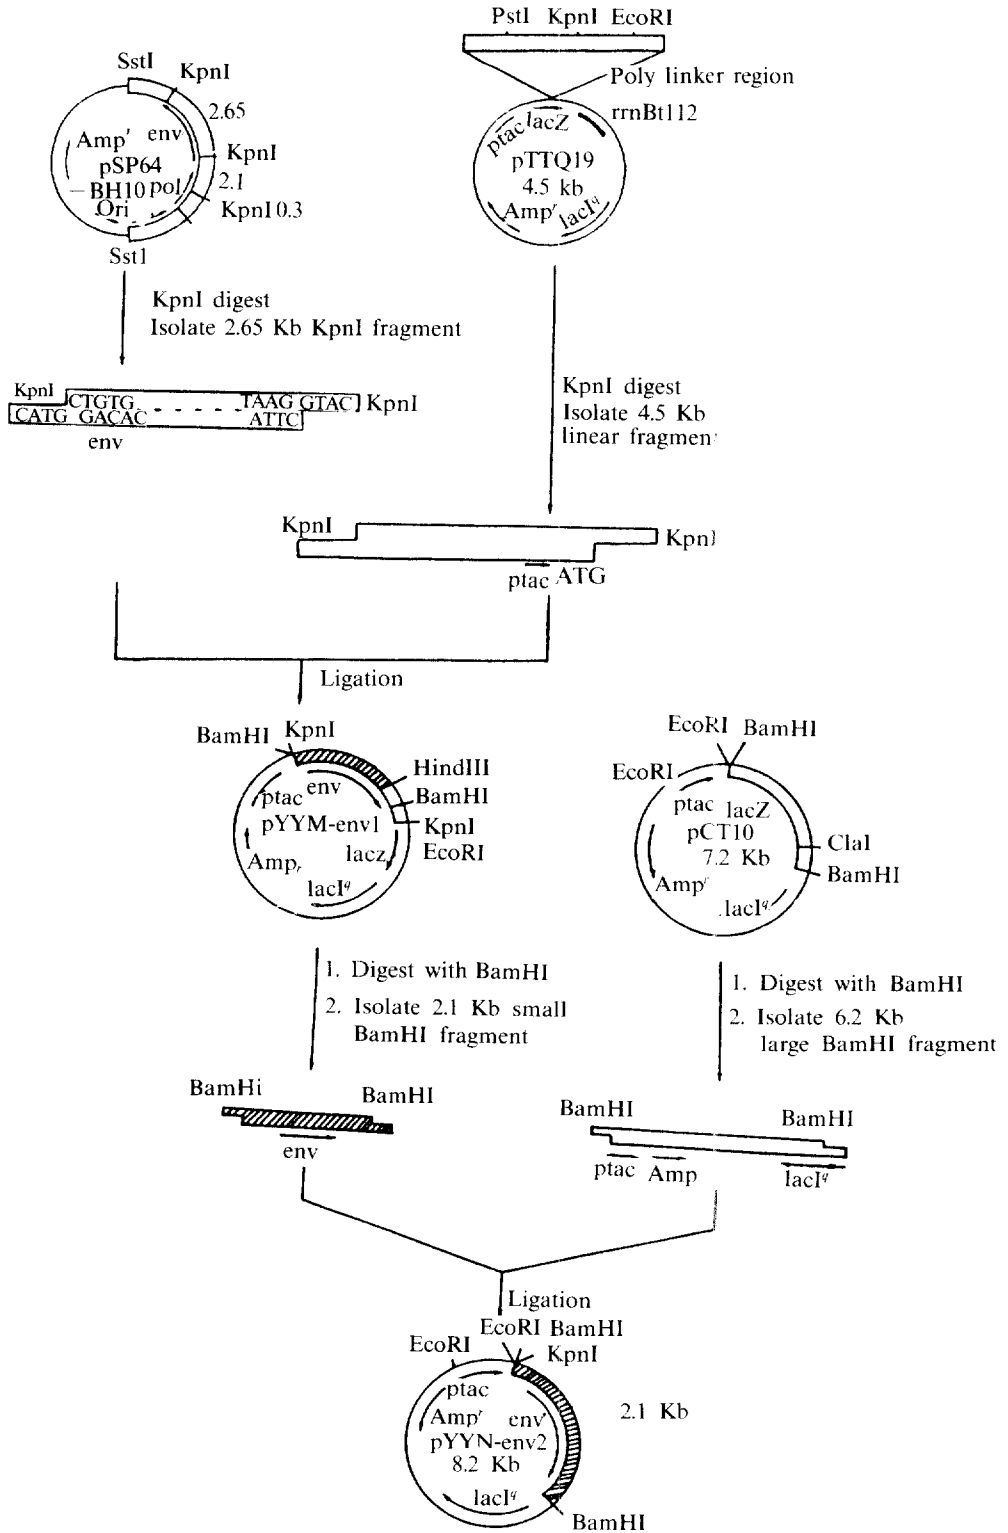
PstI KpnI EcoRI

Poly linker region

rrnBt112

ptac lacZ

pTTQ19

4.5 kb

Amp$^r$ lacI$^q$

SstI KpnI

2.65

Amp' env

pSP64

KpnI

–BH10 pol

2.1

Ori

KpnI 0.3

Sst1

KpnI digest

Isolate 2.65 Kb KpnI fragment

KpnI CTGTG - - - - TAAG GTAC KpnI

CATG GACAC ATTC

env

KpnI digest

Isolate 4.5 Kb

linear fragmen

KpnI KpnI

ptac ATG

Ligation

BamHI KpnI

HindIII

ptac env

BamHI

pYYM-env1

KpnI

lacz

EcoRI

Amp$_r$

lacI$^q$

EcoRI BamHI

EcoRI

ptac lacZ

pCT10

ClaI

7.2 Kb

BamHI

Amp$^r$

lacI$^q$

1. Digest with BamHI

2. Isolate 2.1 Kb small BamHI fragment

1. Digest with BamHI

2. Isolate 6.2 Kb large BamHI fragment

BamHi BamHI

env

BamHI BamHI

ptac Amp

lacI$^q$

Ligation

EcoRI BamHI

EcoRI

KpnI

ptac

Amp$^r$ env

2.1 Kb

pYYN-env2

8.2 Kb

lacI$^q$

BamHI